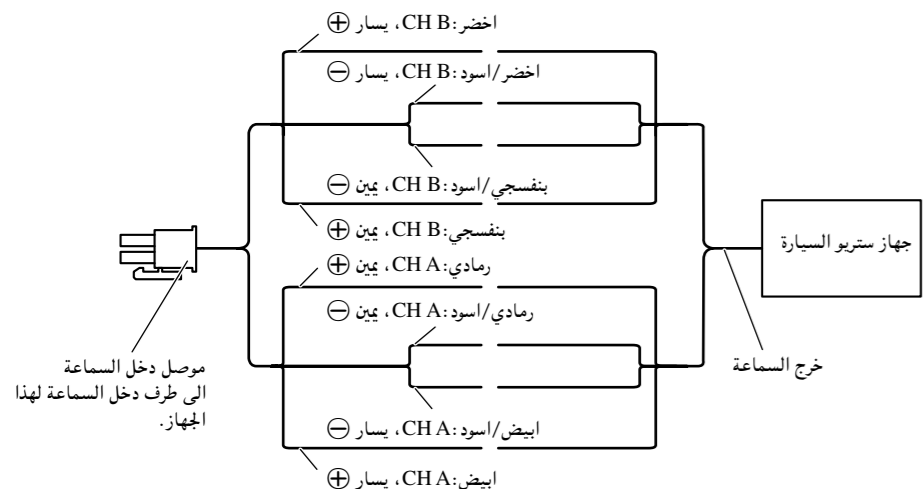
اخضر: CH B، يسار ⊕

اخضر/اسود: CH B، يسار ⊖

بنفسجي/اسود: CH B، يمين ⊖

بنفسجي: CH B، يمين ⊕

رمادي: CH A، يمين ⊕

رمادي/اسود: CH A، يمين ⊖

ابيض/اسود: CH A، يسار ⊖

ابيض: CH A، يسار ⊕

جهاز ستريو السيارة

خرج السماعة

موصل دخل السماعة الى طرف دخل السماعة لهذا الجهاز.